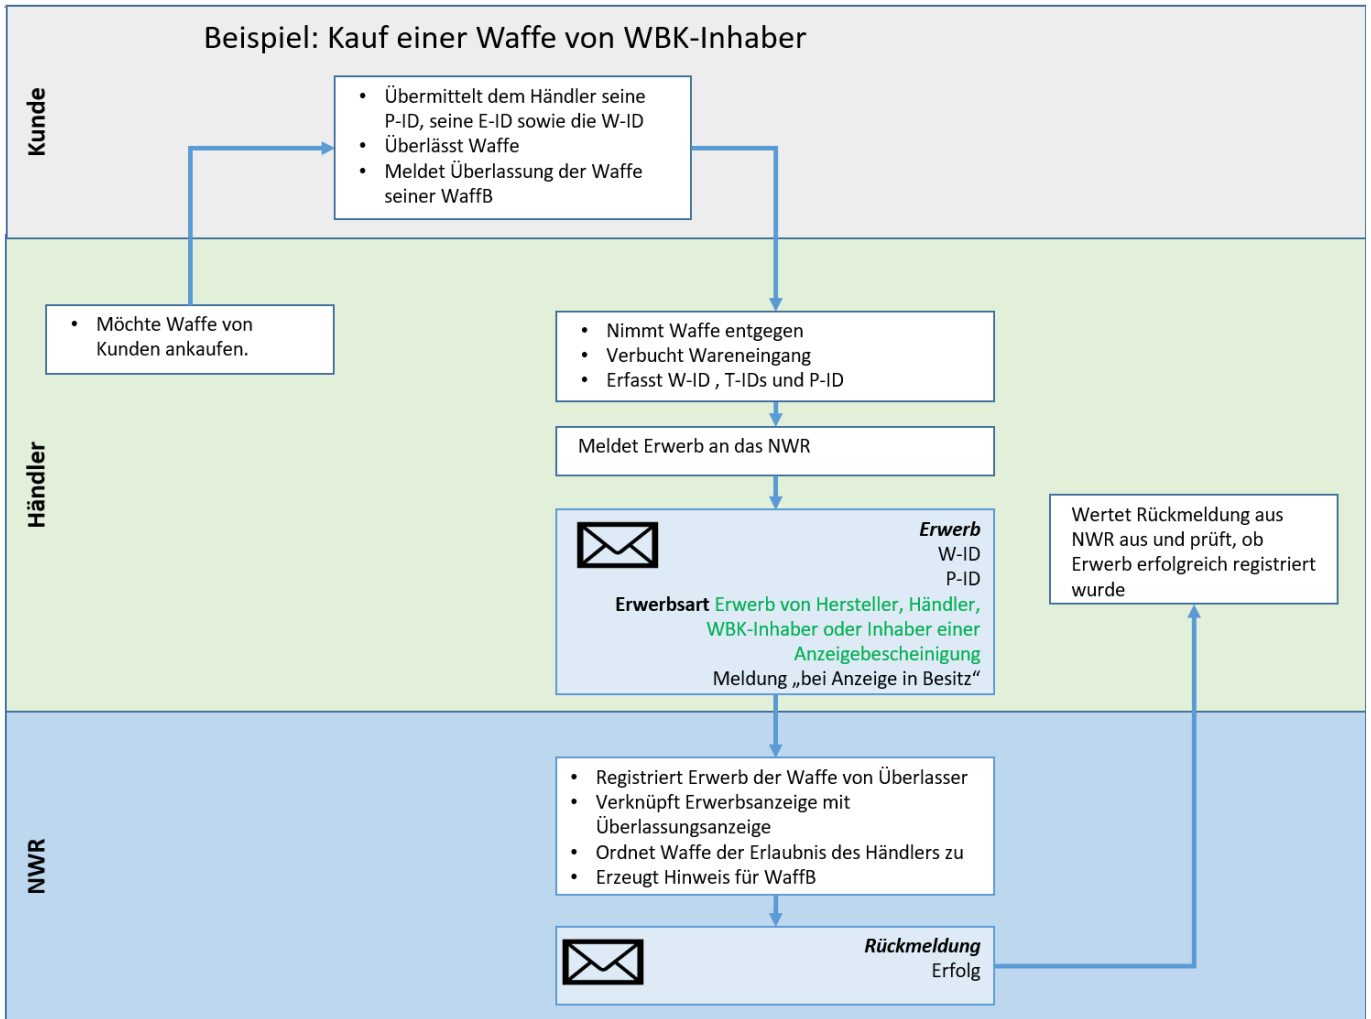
Beispiel: Kauf einer Waffe von WBK-Inhaber

Kunde

- Übermittelt dem Händler seine P-ID, seine E-ID sowie die W-ID
- Überlässt Waffe
- Meldet Überlassung der Waffe seiner WaffB

Händler

- Möchte Waffe von Kunden ankaufen.

- Nimmt Waffe entgegen
- Verbucht Wareneingang
- Erfasst W-ID , T-IDs und P-ID

Meldet Erwerb an das NWR

*Erwerb*
W-ID
P-ID
**Erwerbsart** Erwerb von Hersteller, Händler, WBK-Inhaber oder Inhaber einer Anzeigebescheinigung
Meldung „bei Anzeige in Besitz“

Wertet Rückmeldung aus NWR aus und prüft, ob Erwerb erfolgreich registriert wurde

NWR

- Registriert Erwerb der Waffe von Überlasser
- Verknüpft Erwerbsanzeige mit Überlassungsanzeige
- Ordnet Waffe der Erlaubnis des Händlers zu
- Erzeugt Hinweis für WaffB

*Rückmeldung*
Erfolg